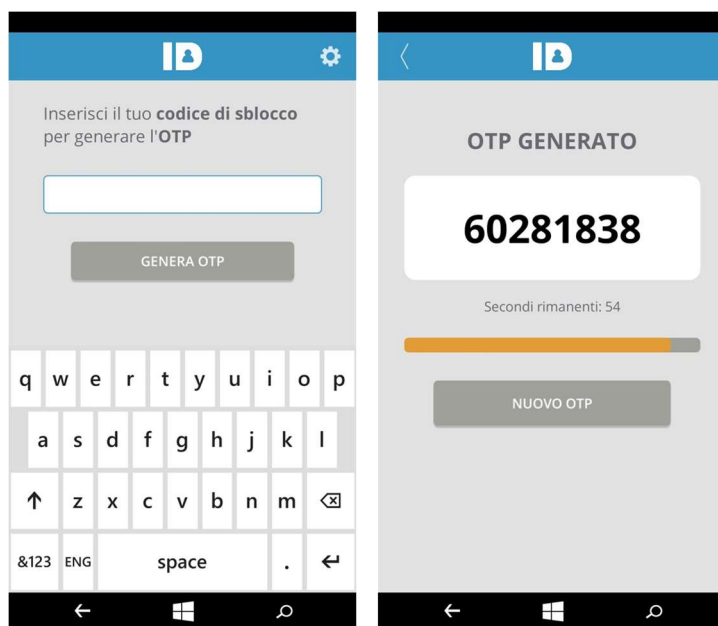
ID

Inserisci il tuo **codice di sblocco** per generare l'**OTP**

GENERA OTP

q w e r t y u i o p

a s d f g h j k l

↑ z x c v b n m

&123 ENG space . ↵

ID

OTP GENERATO

60281838

Secondi rimanenti: 54

NUOVO OTP